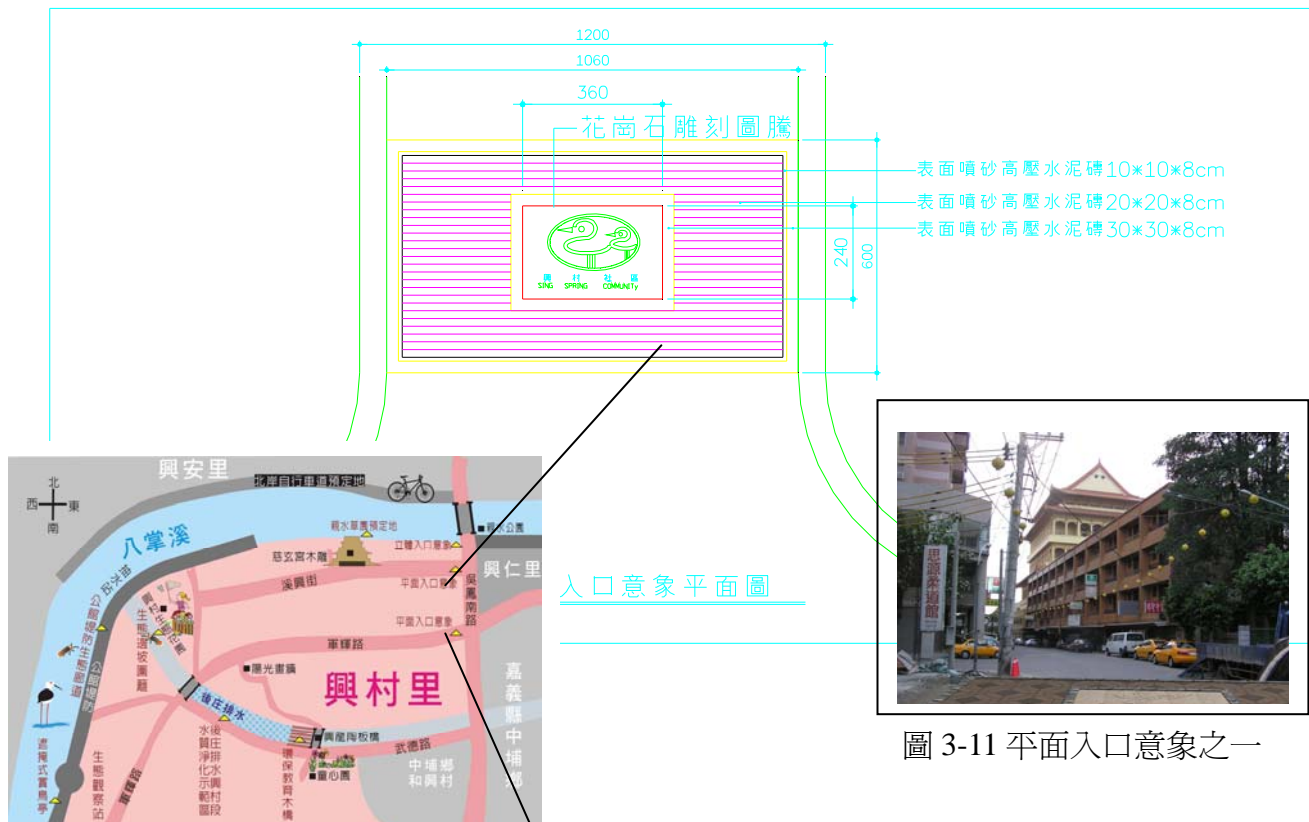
1200
1060
360
花崗石雕刻圖騰
表面噴砂高壓水泥磚10*10*8cm
表面噴砂高壓水泥磚20*20*8cm
表面噴砂高壓水泥磚30*30*8cm
240
600
興村社區
SING SPRING COMMUNITy

北
西 東
南
興安里
北岸自行車道預定地
八掌溪
親水草園預定地
立體入口意象
興仁里
慈玄宮木雕
溪興街
平面入口意象
平面入口意象
吳鳳南路
車棲路
興村里
陽光書攤
嘉義縣中埔鄉
後庄排水
興厝陶板橋
武德路
中埔鄉和興村
童心園
水後庄淨化示範區
環保教育木棧
生態觀察站
遮陽式賞鳥亭
公園堤防生態廊道
公園堤防
忠孝路
興村生態公園

入口意象平面圖

思源茶道館

圖 3-11 平面入口意象之一